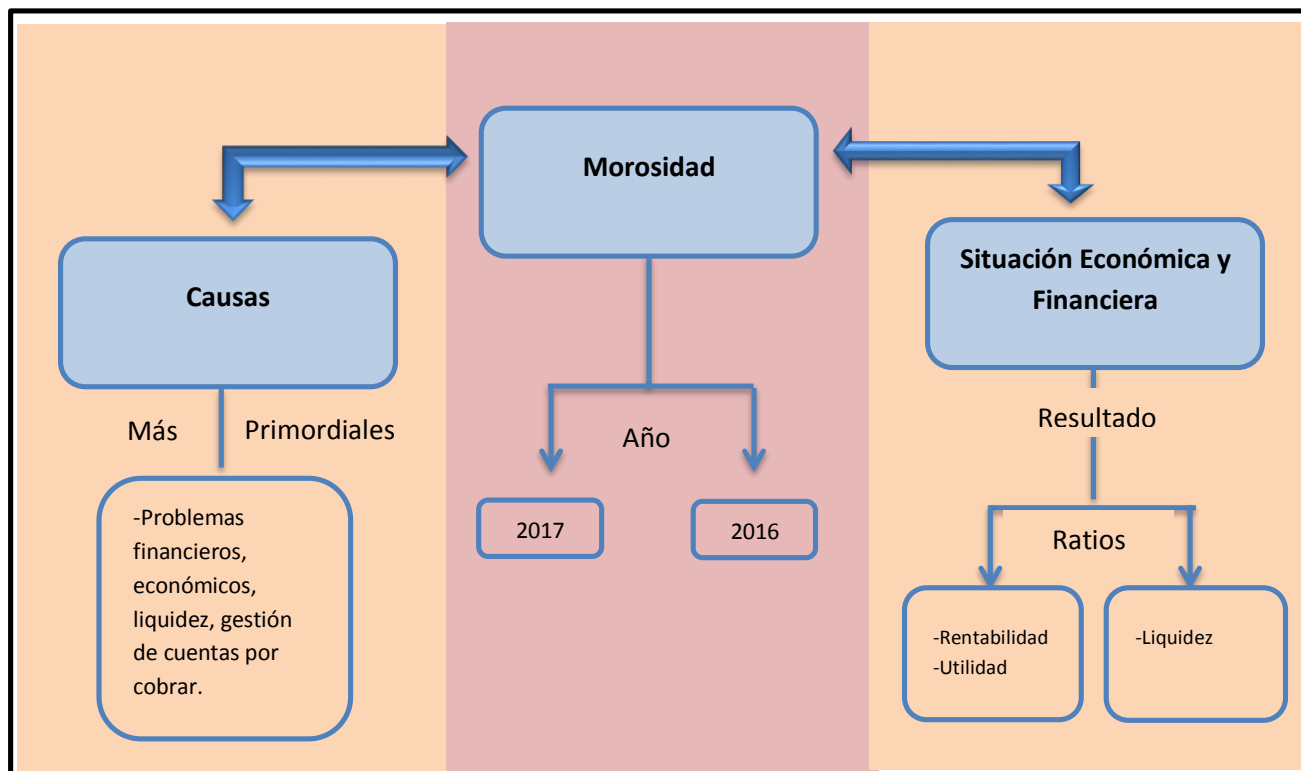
Morosidad

Causas

Más Primordiales

-Problemas financieros, económicos, liquidez, gestión de cuentas por cobrar.

Año

2017

2016

Situación Económica y Financiera

Resultado

Ratios

-Rentabilidad
-Utilidad

-Liquidez